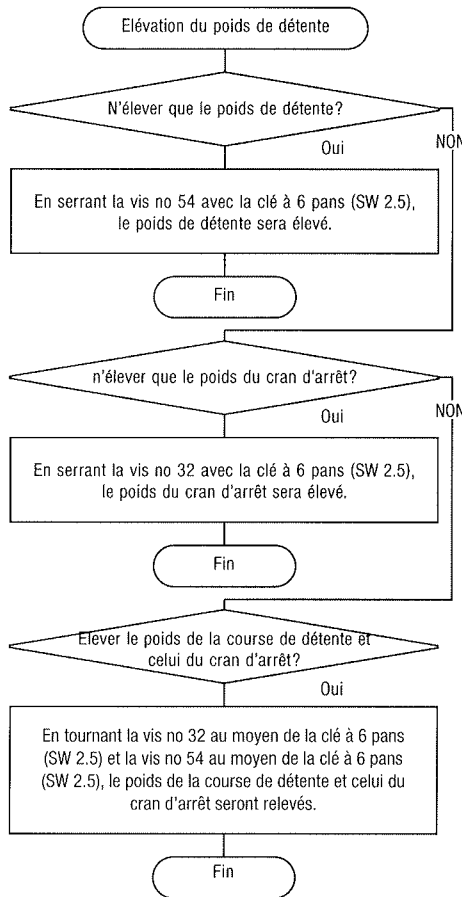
Elévation du poids de détente

N'élever que le poids de détente?

NON

Oui

En serrant la vis no 54 avec la clé à 6 pans (SW 2.5), le poids de détente sera élevé.

Fin

n'élever que le poids du cran d'arrêt?

NON

Oui

En serrant la vis no 32 avec la clé à 6 pans (SW 2.5), le poids du cran d'arrêt sera élevé.

Fin

Elever le poids de la course de détente et celui du cran d'arrêt?

Oui

En tournant la vis no 32 au moyen de la clé à 6 pans (SW 2.5) et la vis no 54 au moyen de la clé à 6 pans (SW 2.5), le poids de la course de détente et celui du cran d'arrêt seront relevés.

Fin